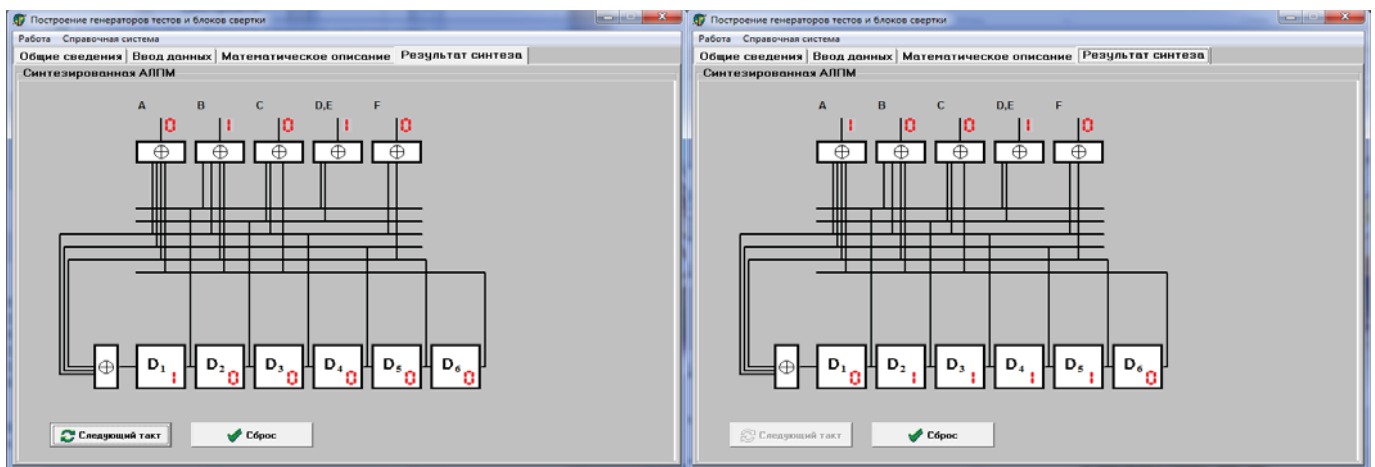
Построение генераторов тестов и блоков свертки

Работа Справочная система

Общие сведения | Ввод данных | Математическое описание | Результат синтеза

Синтезированная АЛПМ

A 0
B 1
C 0
D,E 1
F 0

$\oplus$ $\oplus$ $\oplus$ $\oplus$ $\oplus$

$\oplus$
$D_1$ 1
$D_2$ 0
$D_3$ 0
$D_4$ 0
$D_5$ 0
$D_6$ 0

Следующий такт

Сброс

Построение генераторов тестов и блоков свертки

Работа Справочная система

Общие сведения | Ввод данных | Математическое описание | Результат синтеза

Синтезированная АЛПМ

A 1
B 0
C 0
D,E 1
F 0

$\oplus$ $\oplus$ $\oplus$ $\oplus$ $\oplus$

$\oplus$
$D_1$ 0
$D_2$ 1
$D_3$ 1
$D_4$ 1
$D_5$ 1
$D_6$ 0

Следующий такт

Сброс